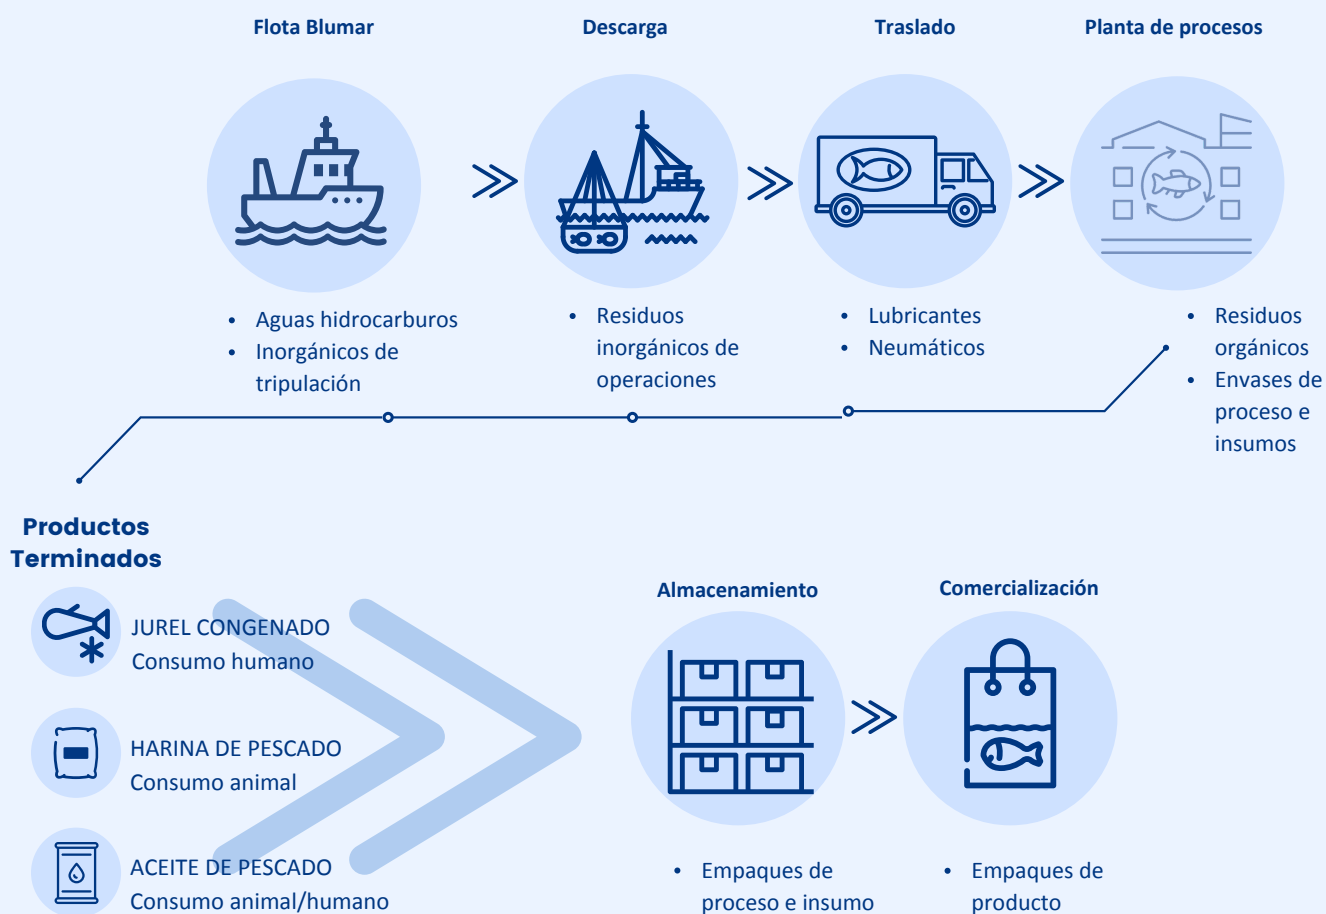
Flota Blumar

Descarga

Traslado

Planta de procesos

• Aguas hidrocarburos
• Inorgánicos de tripulación

• Residuos inorgánicos de operaciones

• Lubricantes
• Neumáticos

• Residuos orgánicos
• Envases de proceso e insumos

Productos Terminados

JUREL CONGENADO
Consumo humano

HARINA DE PESCADO
Consumo animal

ACEITE DE PESCADO
Consumo animal/humano

Almacenamiento

Comercialización

• Empaques de proceso e insumo

• Empaques de producto